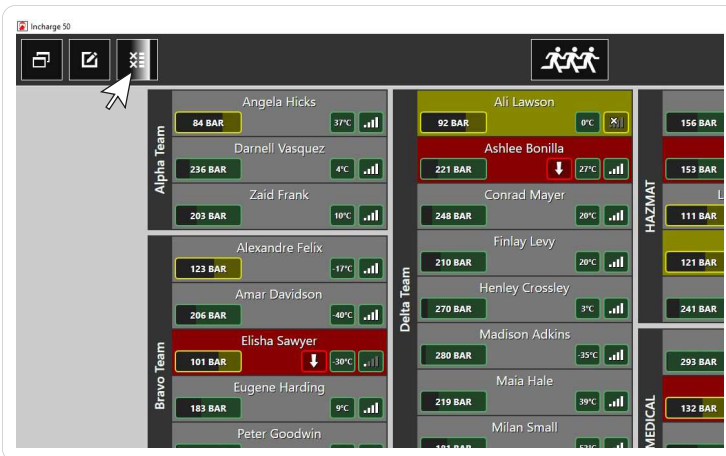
Incharge 50

Alpha Team
Angela Hicks
84 BAR
37°C
Darnell Vasquez
236 BAR
4°C
Zaid Frank
203 BAR
10°C

Bravo Team
Alexandre Felix
123 BAR
-17°C
Amar Davidson
206 BAR
-40°C
Elisha Sawyer
101 BAR
-30°C
Eugene Harding
183 BAR
9°C
Peter Goodwin

Delta Team
Ali Lawson
92 BAR
0°C
Ashlee Bonilla
221 BAR
27°C
Conrad Mayer
248 BAR
20°C
Finlay Levy
210 BAR
20°C
Henley Crossley
270 BAR
3°C
Madison Adkins
280 BAR
-35°C
Maia Hale
219 BAR
39°C
Milan Small
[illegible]

HAZMAT
156 BAR
153 BAR
L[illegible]
111 BAR
121 BAR
241 BAR

MEDICAL
293 BAR
132 BAR